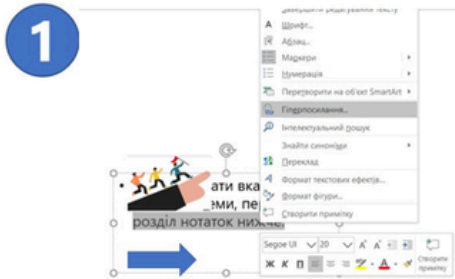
1

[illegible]

Шрифт...

Абзац...

Маркери

Нумерація

Перетворити на об'єкт SmartArt

Гіперпосилання...

Інтелектуальний пошук

Знайти синоніми

Переклад

Формат текстових ефектів...

Формат фігури...

Створити примітку

ати вка

еми, пе

розділ нотаток нижче

Segoe UI 20 A A

Ж К П

A

Створити примітку